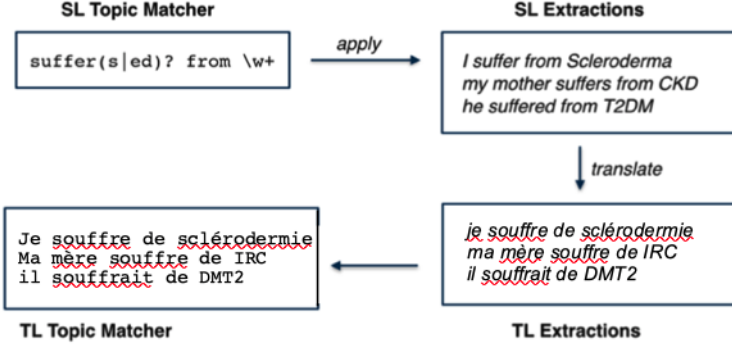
SL Topic Matcher

suffer(s|ed)? from \w+

apply

SL Extractions

I suffer from Scleroderma
my mother suffers from CKD
he suffered from T2DM

translate

je souffre de sclérodermie
ma mère souffre de IRC
il souffrait de DMT2

TL Extractions

Je souffre de sclérodermie
Ma mère souffre de IRC
il souffrait de DMT2

TL Topic Matcher